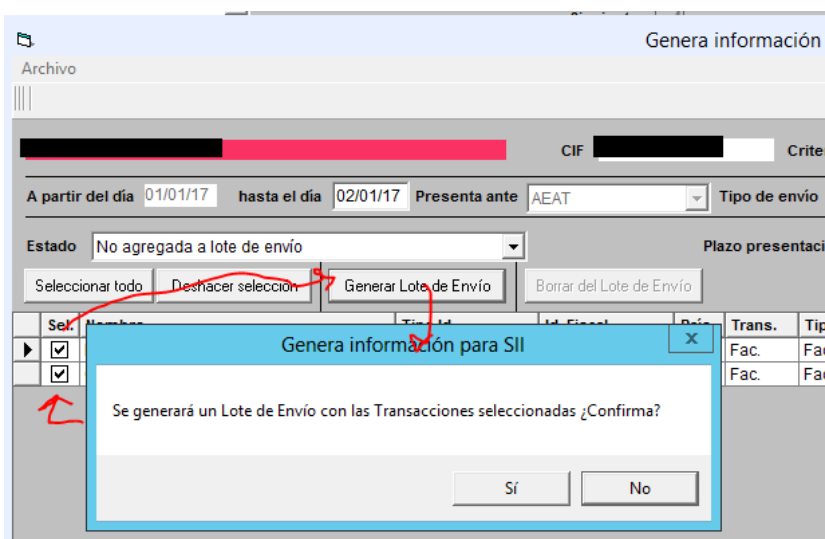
Genera información

Archivo

CIF

Crite

A partir del día 01/01/17 hasta el día 02/01/17 Presenta ante AEAT Tipo de envío

Estado No agregada a lote de envío

Plazo presentaci

Seleccionar todo Deshacer seleccion Generar Lote de Envío Borrar del Lote de Envío

| Sel. | Nombre | Tipo Id | Id. Fiscal | País | Trans. | Tip |
|---|---|---|---|---|---|---|
| ☑ | | | | | Fac. | Fac |
| ☑ | | | | | Fac. | Fac |

Genera información para SII

Se generará un Lote de Envío con las Transacciones seleccionadas ¿Confirma?

Sí No